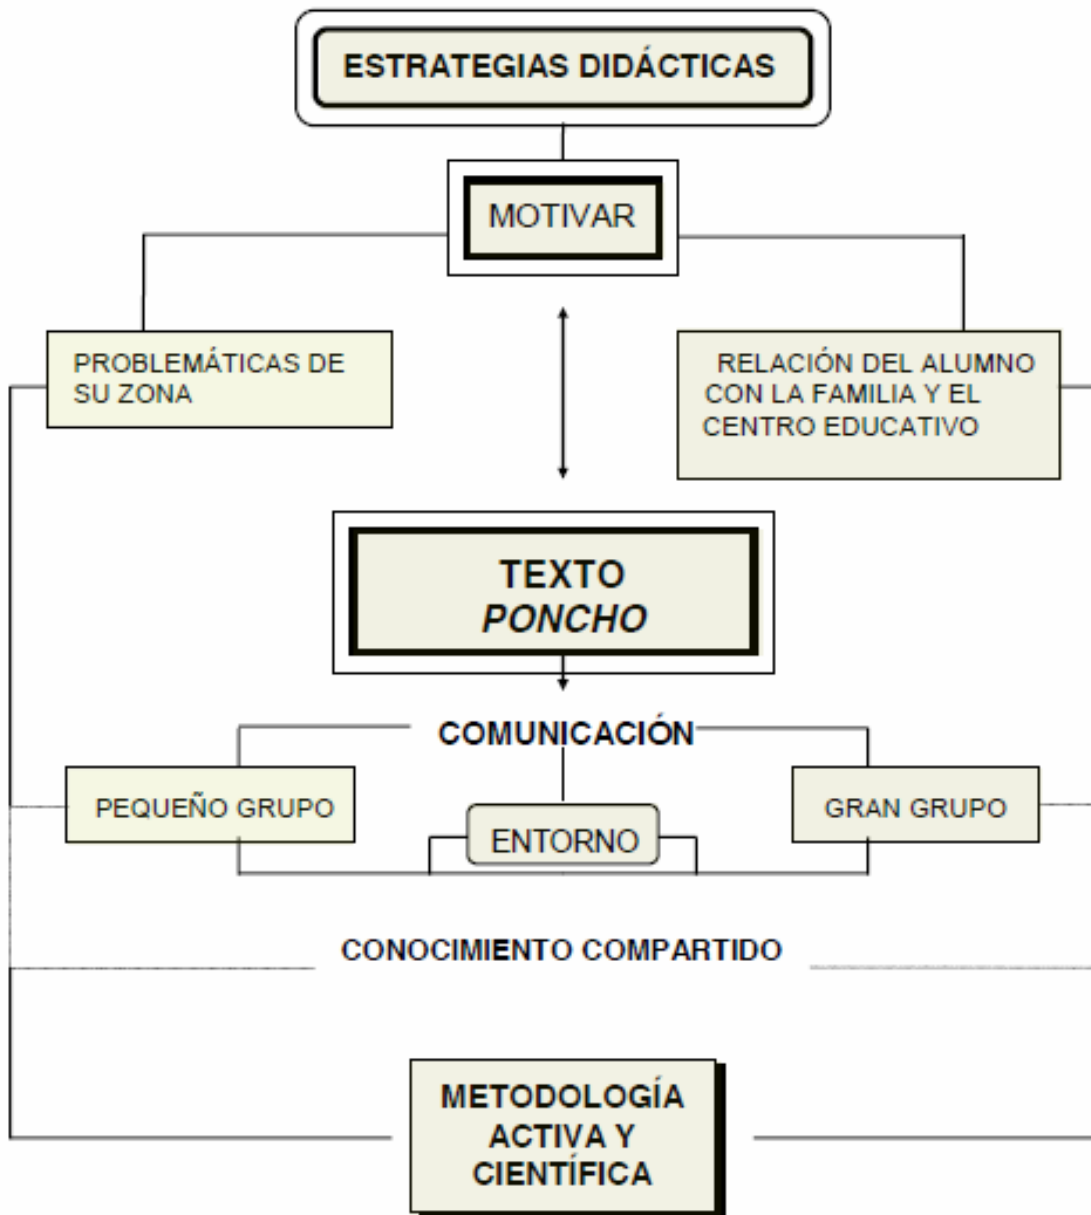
ESTRATEGIAS DIDÁCTICAS

MOTIVAR

PROBLEMÁTICAS DE SU ZONA

RELACIÓN DEL ALUMNO CON LA FAMILIA Y EL CENTRO EDUCATIVO

TEXTO
*PONCHO*

COMUNICACIÓN

PEQUEÑO GRUPO

ENTORNO

GRAN GRUPO

CONOCIMIENTO COMPARTIDO

METODOLOGÍA ACTIVA Y CIENTÍFICA